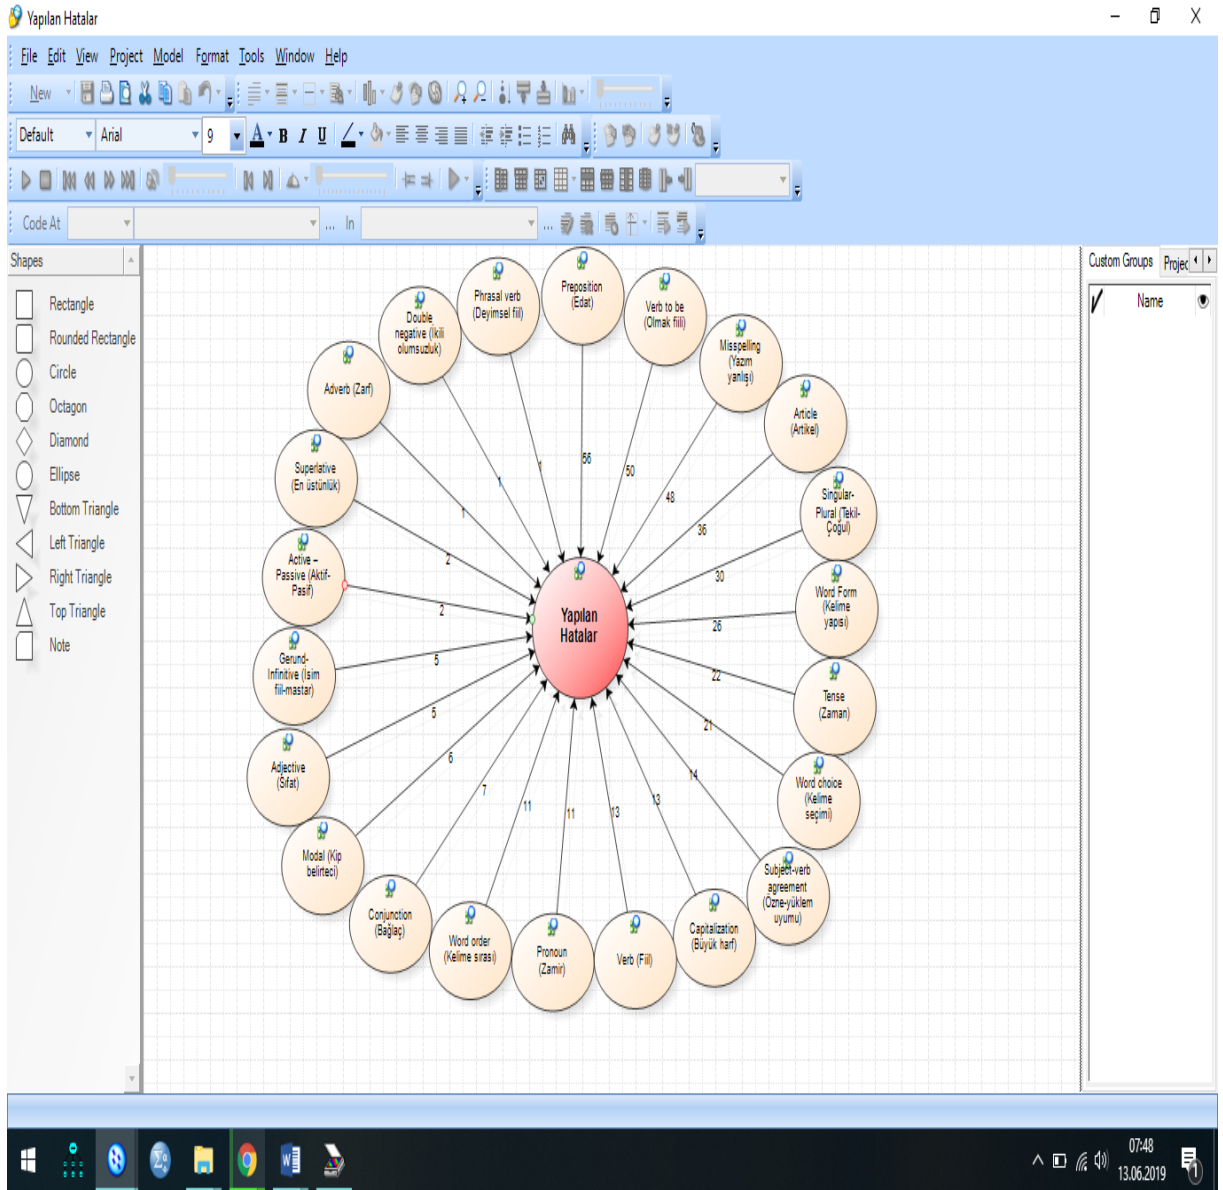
Yapılan Hatalar

File Edit View Project Model Format Tools Window Help

New

Default Arial 9 B I U

Code At ... In ...

Shapes

Rectangle
Rounded Rectangle
Circle
Octagon
Diamond
Ellipse
Bottom Triangle
Left Triangle
Right Triangle
Top Triangle
Note

Yapılan Hatalar

Preposition (Edat)
Verb to be (Olmak fiili)
Misspelling (Yazım yanlışı)
Article (Artikel)
Singular-Plural (Tekil-Çoğul)
Word Form (Kelime yapısı)
Tense (Zaman)
Word choice (Kelime seçimi)
Subject-verb agreement (Özne-yüklem uyumu)
Capitalization (Büyük harf)
Verb (Fiil)
Pronoun (Zamir)
Word order (Kelime sırası)
Conjunction (Bağlaç)
Modal (Kip belirteci)
Adjective (Sıfat)
Gerund-Infinitive (İsim fiil-mastar)
Active – Passive (Aktif-Pasif)
Superlative (En üstünlük)
Adverb (Zarf)
Double negative (İkili olumsuzluk)
Phrasal verb (Deyimsel fiil)

56
50
48
36
30
26
22
21
14
13
13
11
11
7
6
5
5
2
2
1
1
1

Custom Groups Projec
Name

07:48
13.06.2019